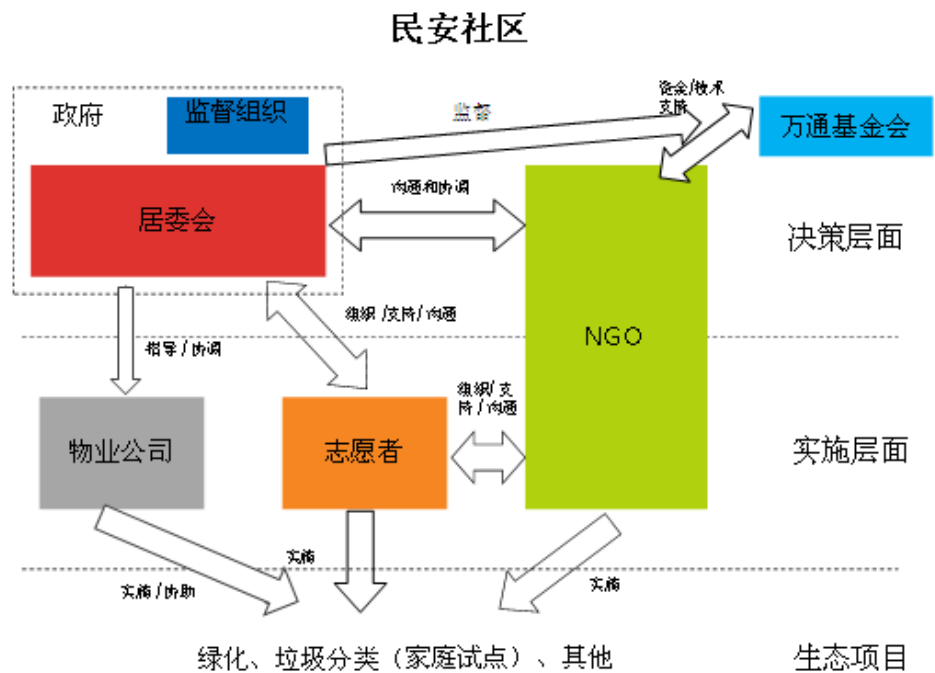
民安社区

政府
监督组织
监督
资金/技术支持
万通基金会
居委会
沟通和协调
决策层面
组织/支持/沟通
NGO
指导/协调
组织/支持/沟通
物业公司
志愿者
实施层面
实施
实施/协助
实施
绿化、垃圾分类（家庭试点）、其他
生态项目